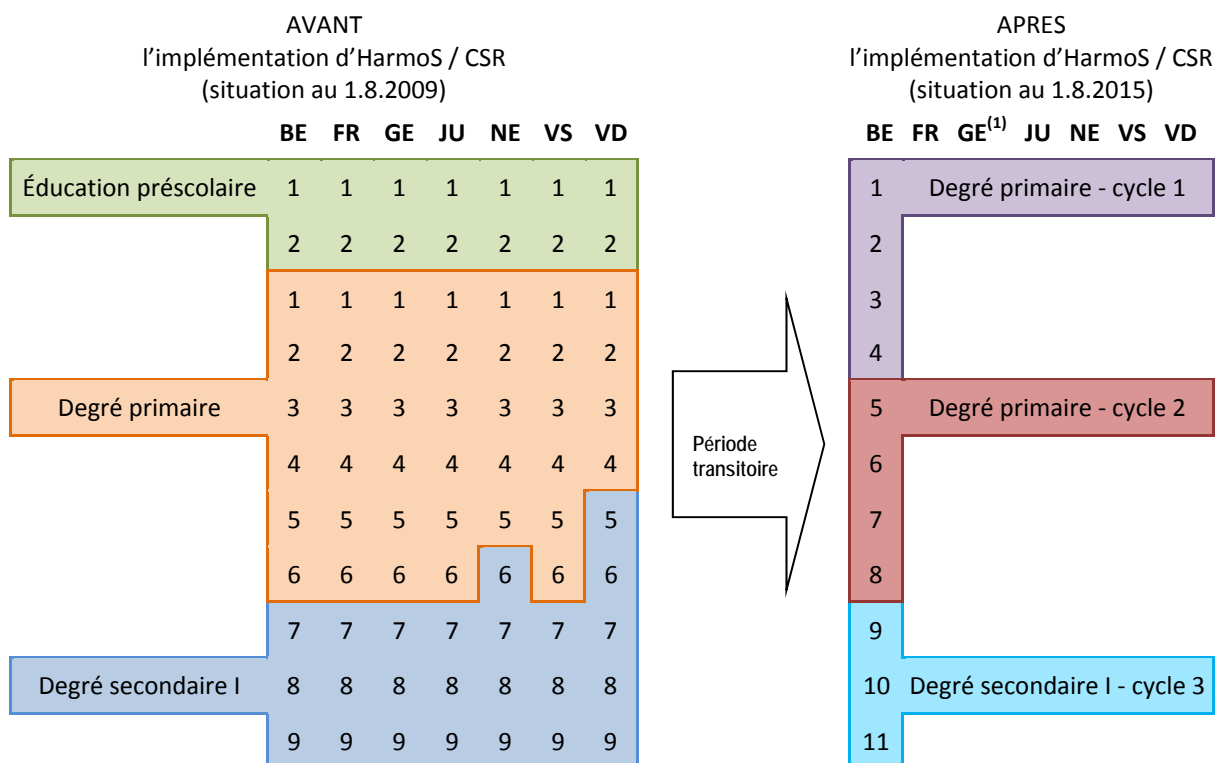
AVANT
l'implémentation d'HarmoS / CSR
(situation au 1.8.2009)

| | BE | FR | GE | JU | NE | VS | VD |
|---|---|---|---|---|---|---|---|
| Éducation préscolaire | 1 | 1 | 1 | 1 | 1 | 1 | 1 |
| | 2 | 2 | 2 | 2 | 2 | 2 | 2 |
| | 1 | 1 | 1 | 1 | 1 | 1 | 1 |
| | 2 | 2 | 2 | 2 | 2 | 2 | 2 |
| Degré primaire | 3 | 3 | 3 | 3 | 3 | 3 | 3 |
| | 4 | 4 | 4 | 4 | 4 | 4 | 4 |
| | 5 | 5 | 5 | 5 | 5 | 5 | 5 |
| | 6 | 6 | 6 | 6 | 6 | 6 | 6 |
| | 7 | 7 | 7 | 7 | 7 | 7 | 7 |
| Degré secondaire I | 8 | 8 | 8 | 8 | 8 | 8 | 8 |
| | 9 | 9 | 9 | 9 | 9 | 9 | 9 |

Période transitoire

APRES
l'implémentation d'HarmoS / CSR
(situation au 1.8.2015)

BE FR GE$^{(1)}$ JU NE VS VD

1 Degré primaire - cycle 1
2
3
4
5 Degré primaire - cycle 2
6
7
8
9
10 Degré secondaire I - cycle 3
11